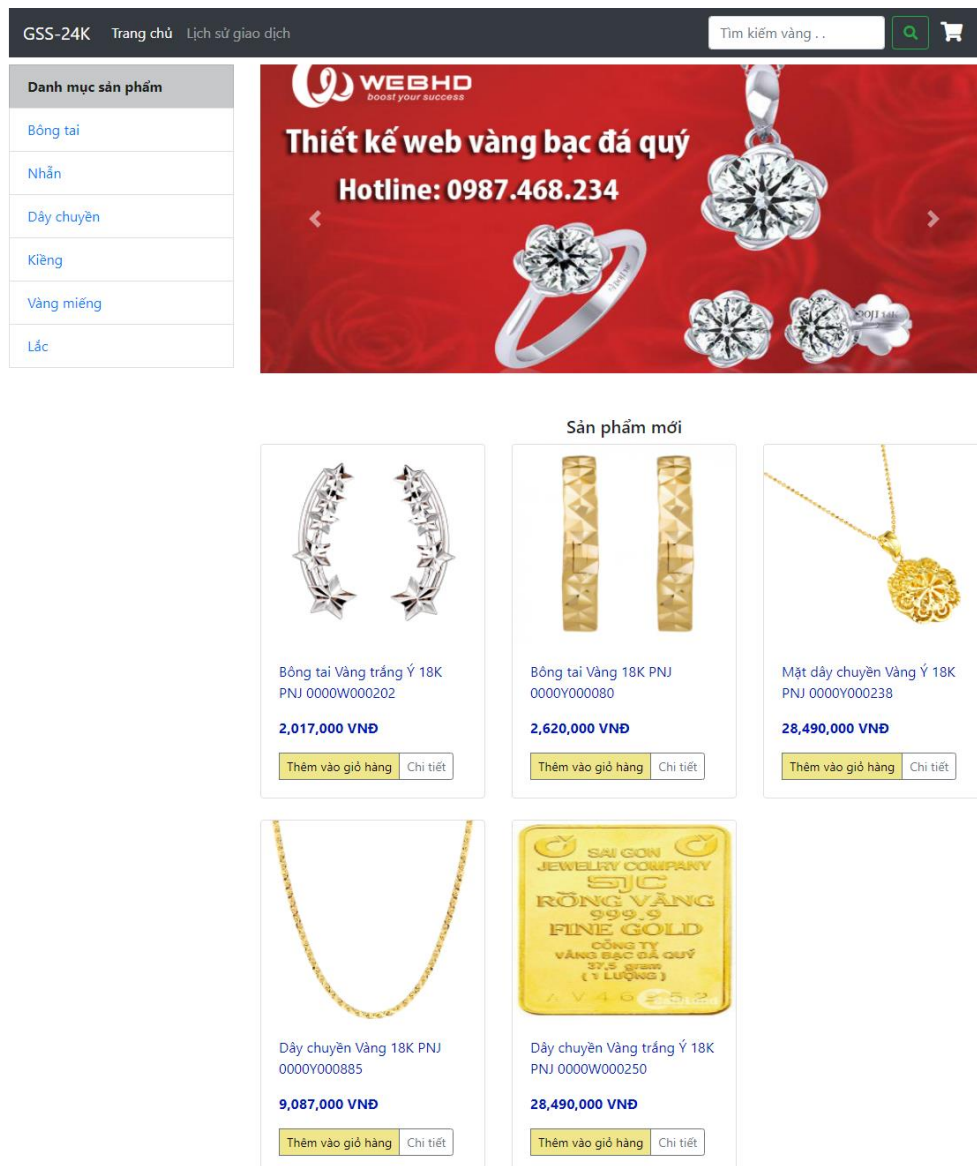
GSS-24K Trang chủ Lịch sử giao dịch

Tìm kiếm vàng . .

Danh mục sản phẩm

Bông tai

Nhẫn

Dây chuyền

Kiềng

Vàng miếng

Lắc

WEBHD
boost your success

Thiết kế web vàng bạc đá quý

Hotline: 0987.468.234

Sản phẩm mới

Bông tai Vàng trắng Ý 18K PNJ 0000W000202

2,017,000 VNĐ

Thêm vào giỏ hàng Chi tiết

Bông tai Vàng 18K PNJ 0000Y000080

2,620,000 VNĐ

Thêm vào giỏ hàng Chi tiết

Mặt dây chuyền Vàng Ý 18K PNJ 0000Y000238

28,490,000 VNĐ

Thêm vào giỏ hàng Chi tiết

SAI GON
JEWELRY COMPANY
SJC
RỒNG VÀNG
999.9
FINE GOLD
CÔNG TY
VÀNG BẠC ĐÁ QUÝ
37.5 gram
( 1 LƯỢNG )

Dây chuyền Vàng 18K PNJ 0000Y000885

9,087,000 VNĐ

Thêm vào giỏ hàng Chi tiết

Dây chuyền Vàng trắng Ý 18K PNJ 0000W000250

28,490,000 VNĐ

Thêm vào giỏ hàng Chi tiết